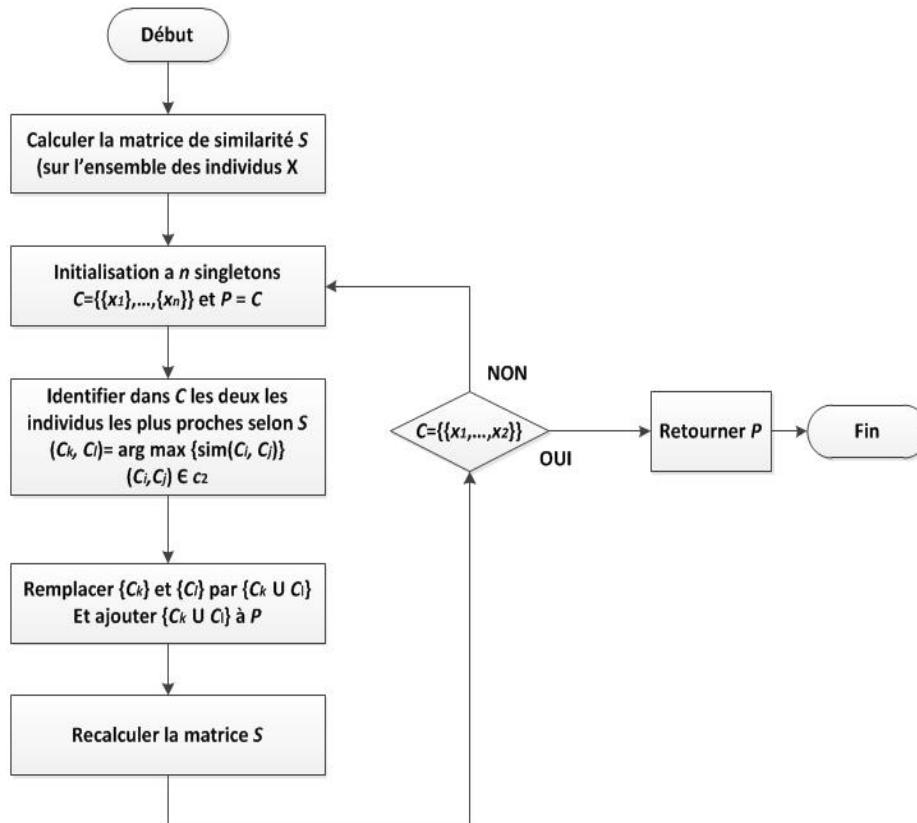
Début

Calculer la matrice de similarité $S$ (sur l'ensemble des individus X

Initialisation a $n$ singletons $C$={{$x_1$},...,{$x_n$}} et $P = C$

Identifier dans $C$ les deux les individus les plus proches selon $S$ ($C_k$, $C_l$)= arg max {sim($C_i$, $C_j$)} ($C_i$,$C_j$) ∈ $c_2$

Remplacer {$C_k$} et {$C_l$} par {$C_k$ U $C_l$} Et ajouter {$C_k$ U $C_l$} à $P$

Recalculer la matrice $S$

NON

$C$={{$x_1$,...,$x_2$}}

OUI

Retourner $P$

Fin